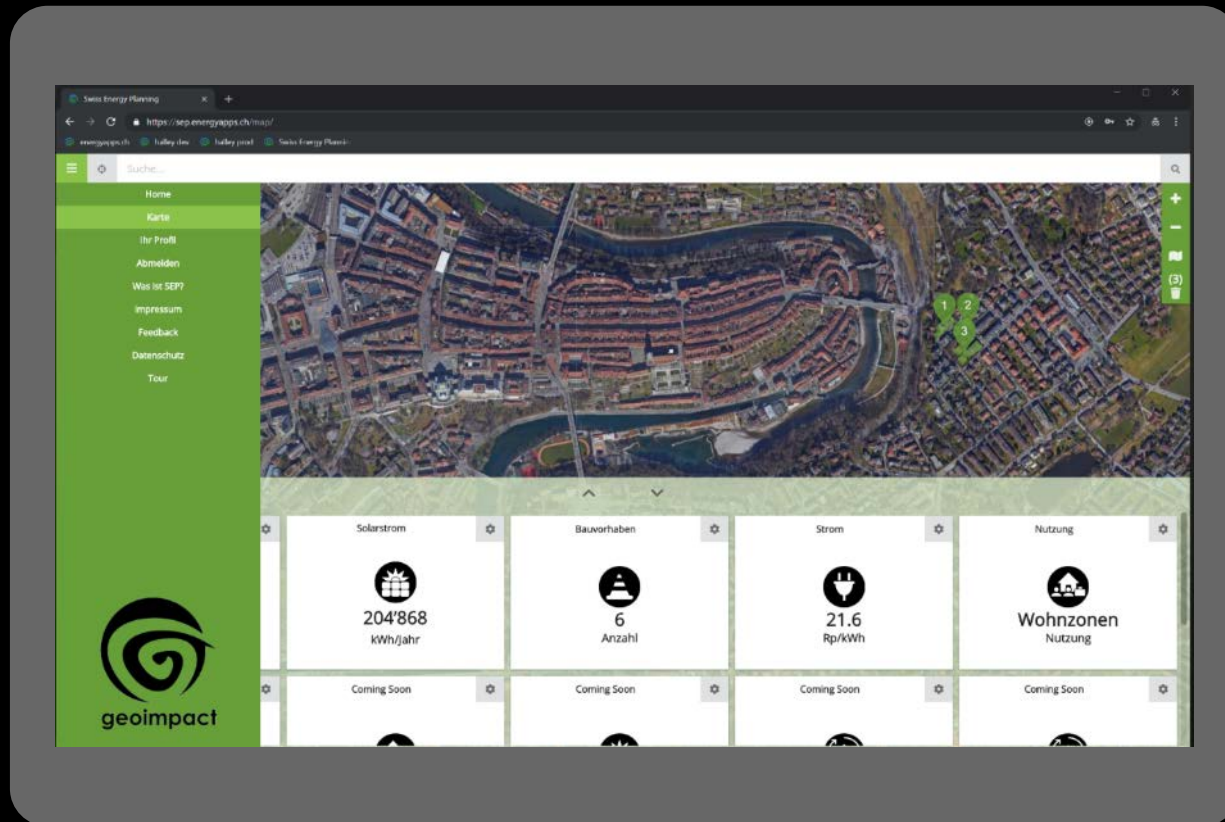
Swiss Energy Planning

https://sep.energyapps.ch/map/

energyapps.ch   halley dev   halley prod   Swiss Energy Plannin

Suche...

Home
Karte
Ihr Profil
Abmelden
Was ist SEP?
Impressum
Feedback
Datenschutz
Tour

(3)

1 2 3

Solarstrom
204'868
kWh/Jahr

Bauvorhaben
6
Anzahl

Strom
21.6
Rp/kWh

Nutzung
Wohnzonen
Nutzung

Coming Soon

Coming Soon

Coming Soon

Coming Soon

geoimpact